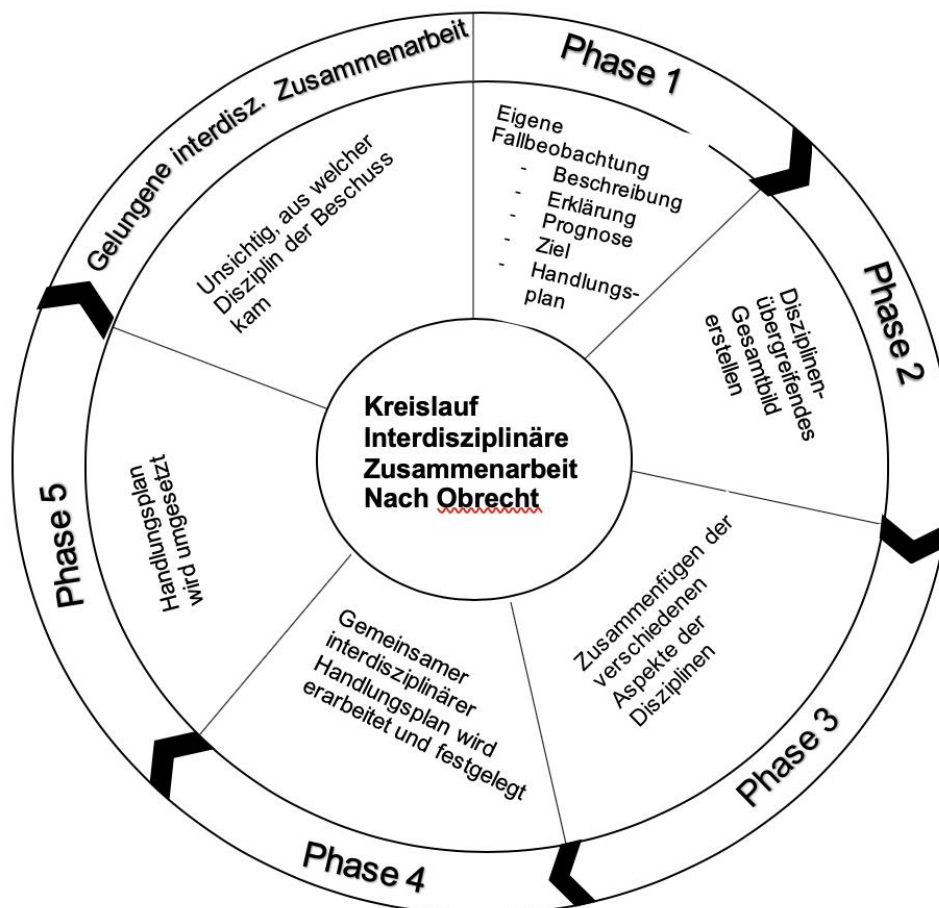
Kreislauf Interdisziplinäre Zusammenarbeit Nach Obrecht

Phase 1

Eigene Fallbeobachtung
- Beschreibung
- Erklärung
- Prognose
- Ziel
- Handlungsplan

Phase 2

Disziplinenübergreifendes Gesamtbild erstellen

Phase 3

Zusammenfügen der verschiedenen Aspekte der Disziplinen

Phase 4

Gemeinsamer interdisziplinärer Handlungsplan wird erarbeitet und festgelegt

Phase 5

Handlungsplan wird umgesetzt

Gelungene interdisz. Zusammenarbeit

Unsichtig, aus welcher Disziplin der Beschuss kam